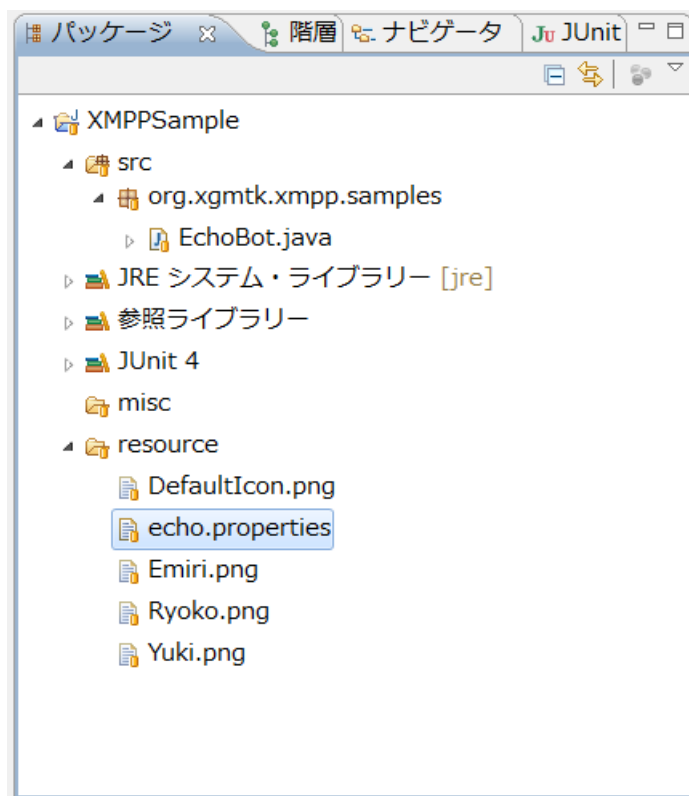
パッケージ ☒ 階層 ナビゲータ JUnit

XMPPSample
src
org.xgmtk.xmpp.samples
EchoBot.java
JRE システム・ライブラリー [jre]
参照ライブラリー
JUnit 4
misc
resource
DefaultIcon.png
echo.properties
Emiri.png
Ryoko.png
Yuki.png